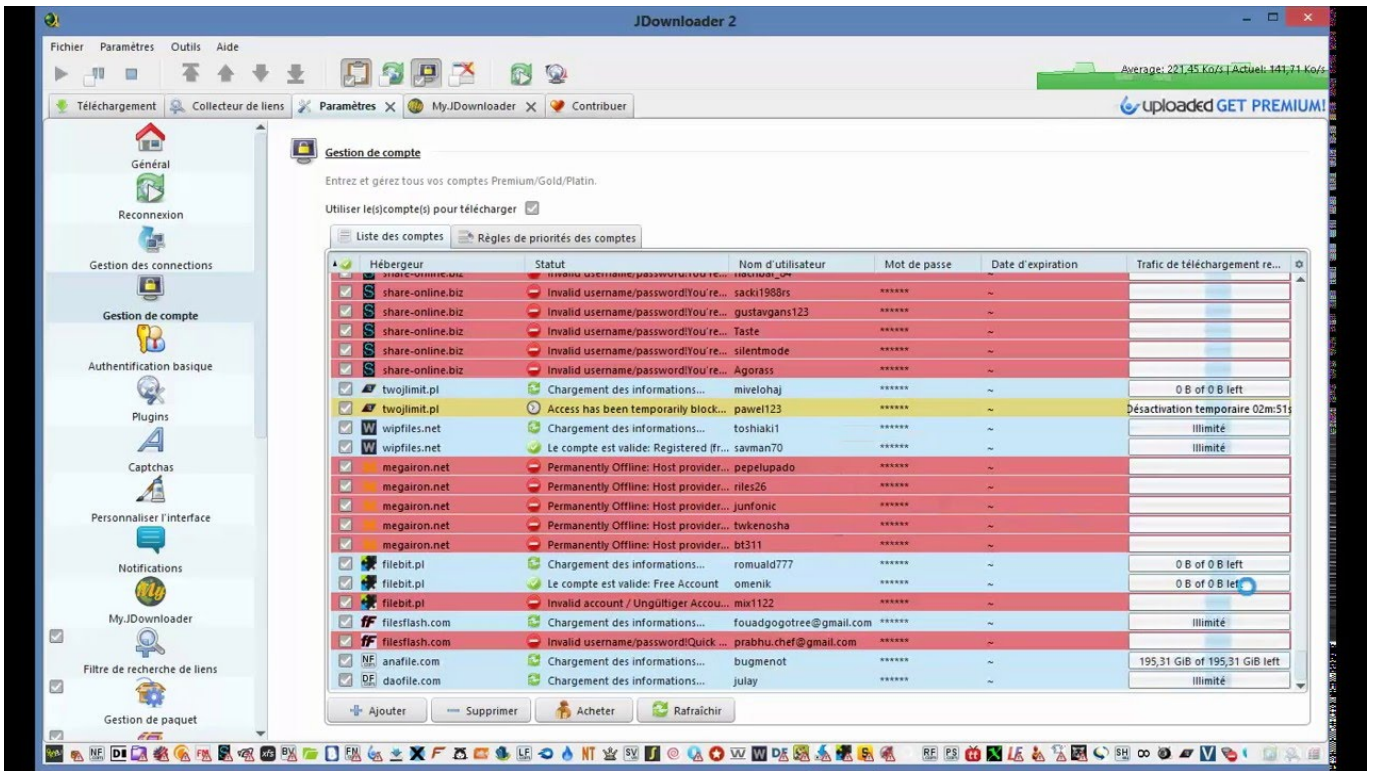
JDownloader 2

Fichier Paramètres Outils Aide

Average: 221,45 Ko/s | Actuel: 141,71 Ko/s

Téléchargement | Collecteur de liens | Paramètres | My.JDownloader | Contribuer

uploaded GET PREMIUM!

Général
Reconnexion
Gestion des connections
Gestion de compte
Authentification basique
Plugins
Captchas
Personnaliser l'interface
Notifications
My.JDownloader
Filtre de recherche de liens
Gestion de paquet

Gestion de compte

Entrez et gérez tous vos comptes Premium/Gold/Platin.

Utiliser le(s)compte(s) pour télécharger

Liste des comptes | Règles de priorités des comptes

| Hébergeur | Statut | Nom d'utilisateur | Mot de passe | Date d'expiration | Trafic de téléchargement re... |
|---|---|---|---|---|---|
| share-online.biz | Invalid username/password!You're... | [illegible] | | ~ | |
| share-online.biz | Invalid username/password!You're... | sacki1988rs | ****** | ~ | |
| share-online.biz | Invalid username/password!You're... | gustavgans123 | ****** | ~ | |
| share-online.biz | Invalid username/password!You're... | Taste | ****** | ~ | |
| share-online.biz | Invalid username/password!You're... | silentmode | ****** | ~ | |
| share-online.biz | Invalid username/password!You're... | Agorass | ****** | ~ | |
| twojlimit.pl | Chargement des informations... | mivelohaj | ****** | ~ | 0 B of 0 B left |
| twojlimit.pl | Access has been temporarily block... | pawel123 | ****** | ~ | Désactivation temporaire 02m:51s |
| wipfiles.net | Chargement des informations... | toshiaki1 | ****** | ~ | Illimité |
| wipfiles.net | Le compte est valide: Registered (fr... | savman70 | ****** | ~ | Illimité |
| megairon.net | Permanently Offline: Host provider... | pepelupado | ****** | ~ | |
| megairon.net | Permanently Offline: Host provider... | riles26 | ****** | ~ | |
| megairon.net | Permanently Offline: Host provider... | junfonic | ****** | ~ | |
| megairon.net | Permanently Offline: Host provider... | twkenosha | ****** | ~ | |
| megairon.net | Permanently Offline: Host provider... | bt311 | ****** | ~ | |
| filebit.pl | Chargement des informations... | romuald777 | ****** | ~ | 0 B of 0 B left |
| filebit.pl | Le compte est valide: Free Account | omenik | ****** | ~ | 0 B of 0 B left |
| filebit.pl | Invalid account / Ungültiger Accou... | mix1122 | ****** | ~ | |
| filesflash.com | Chargement des informations... | fouadgogotree@gmail.com | ****** | ~ | Illimité |
| filesflash.com | Invalid username/password!Quick ... | prabhu.chef@gmail.com | ****** | ~ | |
| anafile.com | Chargement des informations... | bugmenot | ****** | ~ | 195,31 GiB of 195,31 GiB left |
| daofile.com | Chargement des informations... | julay | ****** | ~ | Illimité |

Ajouter | Supprimer | Acheter | Rafraîchir